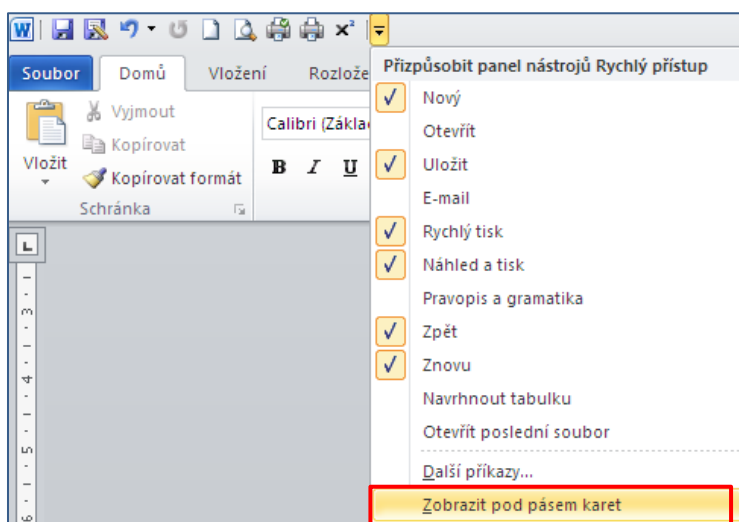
W

Soubor | Domů | Vložení | Rozlože

Vyjmout
Kopírovat
Vložit
Kopírovat formát
Schránka

Calibri (Základ

B I U

Přizpůsobit panel nástrojů Rychlý přístup
✓ Nový
Otevřít
✓ Uložit
E-mail
✓ Rychlý tisk
✓ Náhled a tisk
Pravopis a gramatika
✓ Zpět
✓ Znovu
Navrhnout tabulku
Otevřít poslední soubor
Další příkazy...
Zobrazit pod pásem karet

3
4
5
6